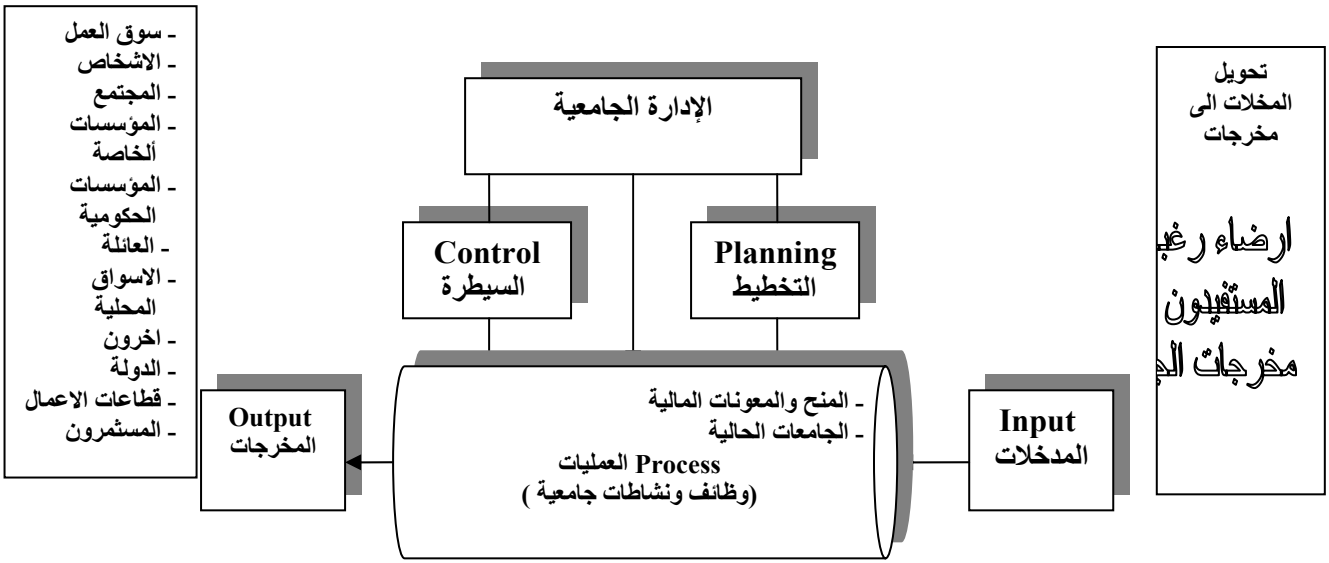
تحويل المخلات الى مخرجات

ارضاء رغب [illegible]
المستفيدون
مخرجات الج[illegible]

الإدارة الجامعية

Planning
التخطيط

Control
السيطرة

Input
المدخلات

- المنح والمعونات المالية
- الجامعات الحالية
Process العمليات
(وظائف ونشاطات جامعية )

Output
المخرجات

- سوق العمل
- الاشخاص
- المجتمع
- المؤسسات ألخاصة
- المؤسسات الحكومية
- العائلة
- الاسواق المحلية
- اخرون
- الدولة
- قطاعات الاعمال
- المسثمرون